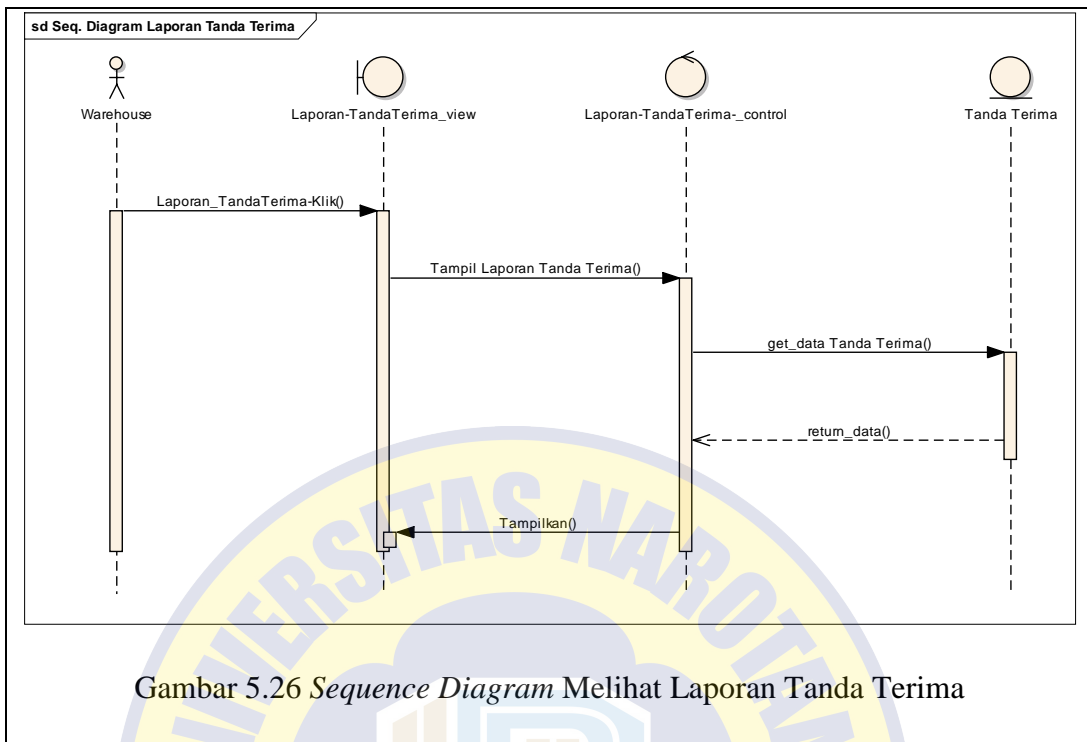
sd Seq. Diagram Laporan Tanda Terima

Warehouse

Laporan-TandaTerima_view

Laporan-TandaTerima-_control

Tanda Terima

Laporan_TandaTerima-Klik()

Tampil Laporan Tanda Terima()

get_data Tanda Terima()

return_data()

Tampilkan()

Gambar 5.26 *Sequence Diagram* Melihat Laporan Tanda Terima

UNIVERSITAS NAROTAMA